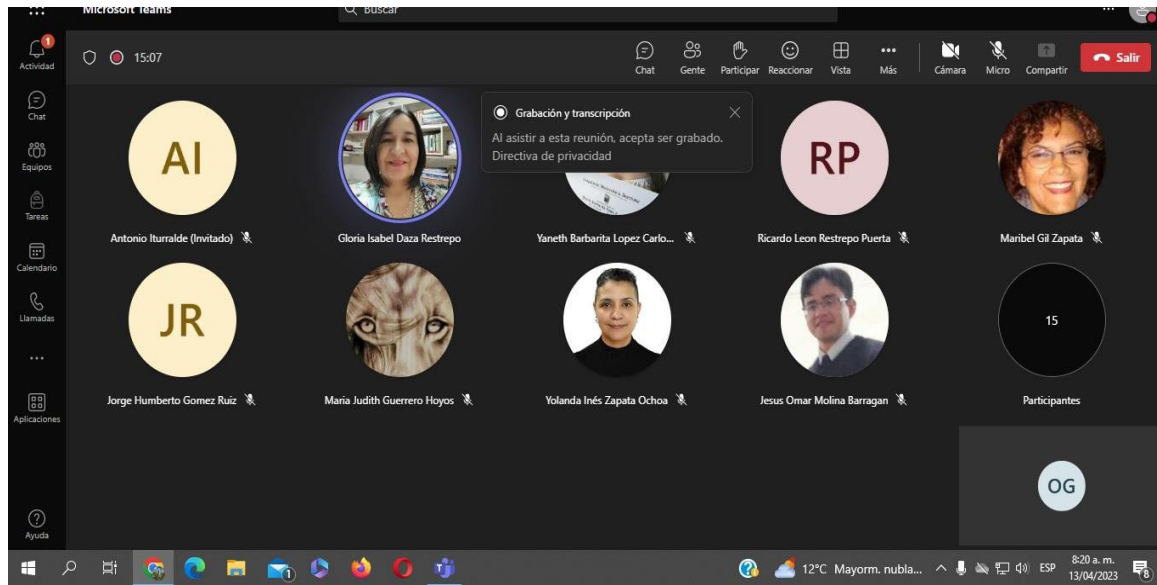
Microsoft Teams

Buscar

1
Actividad

Chat

Equipos

Tareas

Calendario

Llamadas

...

Aplicaciones

Ayuda

15:07

Chat Gente Participar Reaccionar Vista Más Cámara Micro Compartir Salir

Grabación y transcripción

Al asistir a esta reunión, acepta ser grabado.
Directiva de privacidad

AI
Antonio Iturralde (Invitado)

Gloria Isabel Daza Restrepo

Yaneth Barbarita Lopez Carlo...

RP
Ricardo Leon Restrepo Puerta

Maribel Gil Zapata

JR
Jorge Humberto Gomez Ruiz

Maria Judith Guerrero Hoyos

Yolanda Inés Zapata Ochoa

Jesus Omar Molina Barragan

15
Participantes

OG

12°C Mayorm. nubla... ESP 8:20 a. m. 13/04/2023